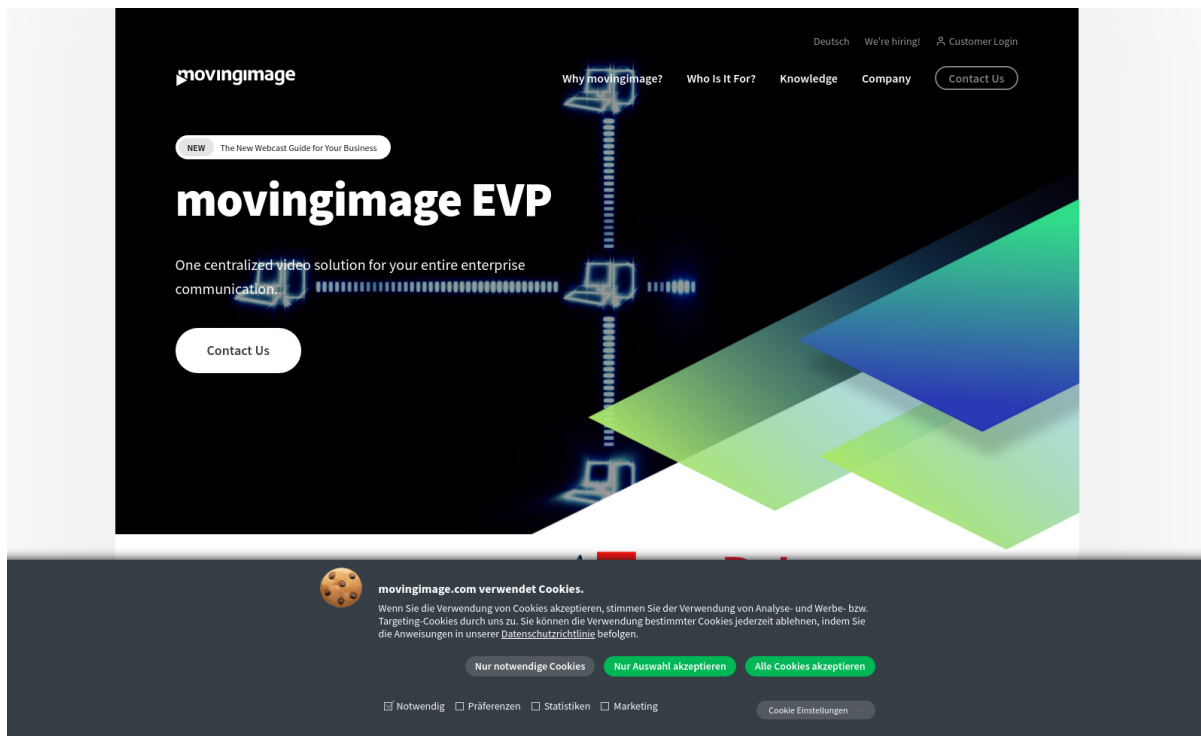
Deutsch We're hiring! Customer Login

movingimage

Why movingimage? Who Is It For? Knowledge Company Contact Us

NEW The New Webcast Guide for Your Business

movingimage EVP

One centralized video solution for your entire enterprise communication.

Contact Us

movingimage.com verwendet Cookies.

Wenn Sie die Verwendung von Cookies akzeptieren, stimmen Sie der Verwendung von Analyse- und Werbe- bzw. Targeting-Cookies durch uns zu. Sie können die Verwendung bestimmter Cookies jederzeit ablehnen, indem Sie die Anweisungen in unserer Datenschutzrichtlinie befolgen.

Nur notwendige Cookies Nur Auswahl akzeptieren Alle Cookies akzeptieren

Notwendig Präferenzen Statistiken Marketing

Cookie Einstellungen